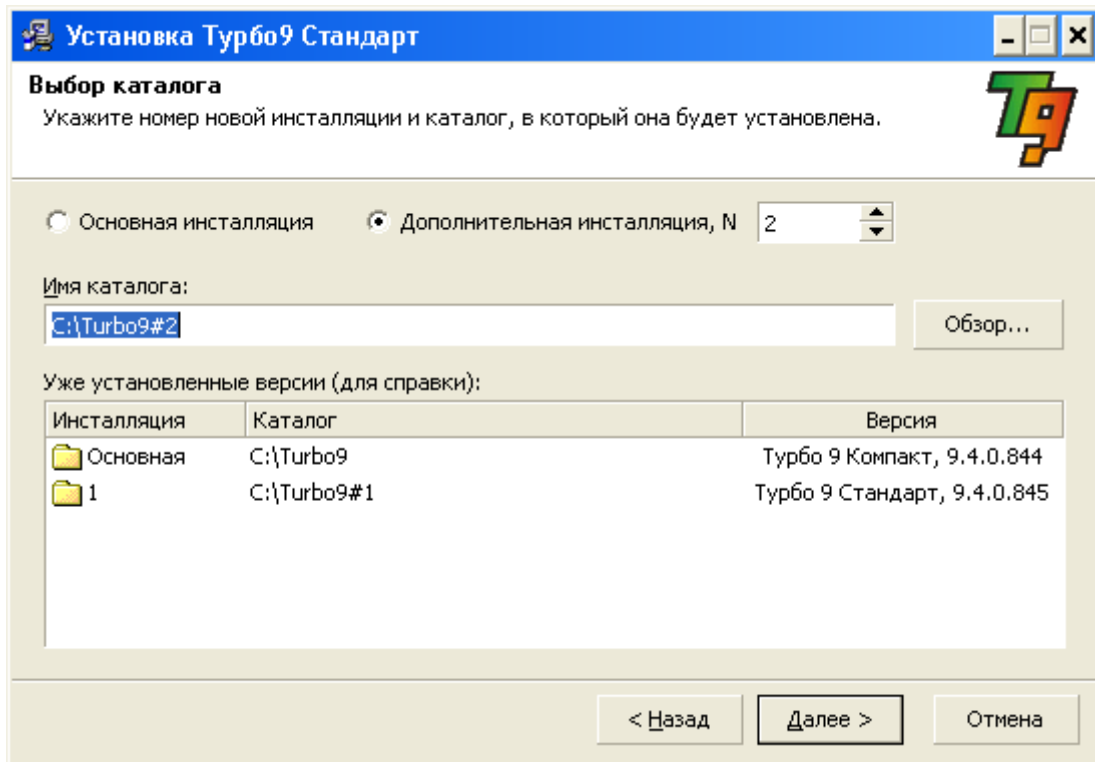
Установка Турбо9 Стандарт

Выбор каталога
Укажите номер новой инсталляции и каталог, в который она будет установлена.

Основная инсталляция
Дополнительная инсталляция, N 2

Имя каталога:
C:\Turbo9#2
Обзор...

Уже установленные версии (для справки):

| Инсталляция | Каталог | Версия |
|---|---|---|
| Основная | C:\Turbo9 | Турбо 9 Компакт, 9.4.0.844 |
| 1 | C:\Turbo9#1 | Турбо 9 Стандарт, 9.4.0.845 |

< Назад
Далее >
Отмена